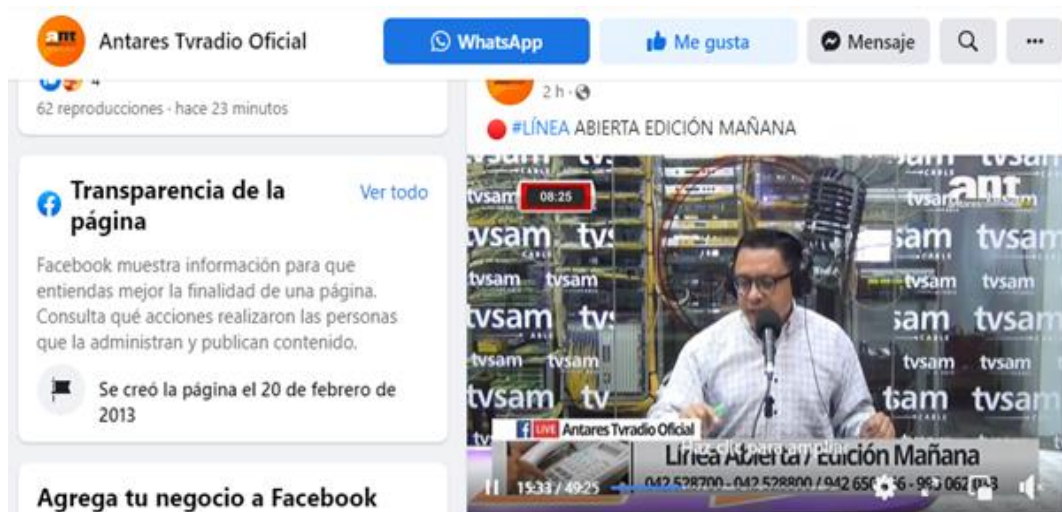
ant

Antares Tvradio Oficial

WhatsApp

Me gusta

Mensaje

4

62 reproducciones · hace 23 minutos

2 h ·

🔴 #LÍNEA ABIERTA EDICIÓN MAÑANA

Transparencia de la página

Ver todo

Facebook muestra información para que entiendas mejor la finalidad de una página. Consulta qué acciones realizaron las personas que la administran y publican contenido.

Se creó la página el 20 de febrero de 2013

Agrega tu negocio a Facebook

tvsam tvsam tvsam tvsam tvsam tvsam tvsam tvsam tvsam

ant

08:25

LIVE Antares Tvradio Oficial

Haz clic para ampliar

Línea Abierta / Edición Mañana

042 528700 - 042 528800 / 942 65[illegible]56 - 9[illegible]3 062 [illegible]3

15:33 / 49:25